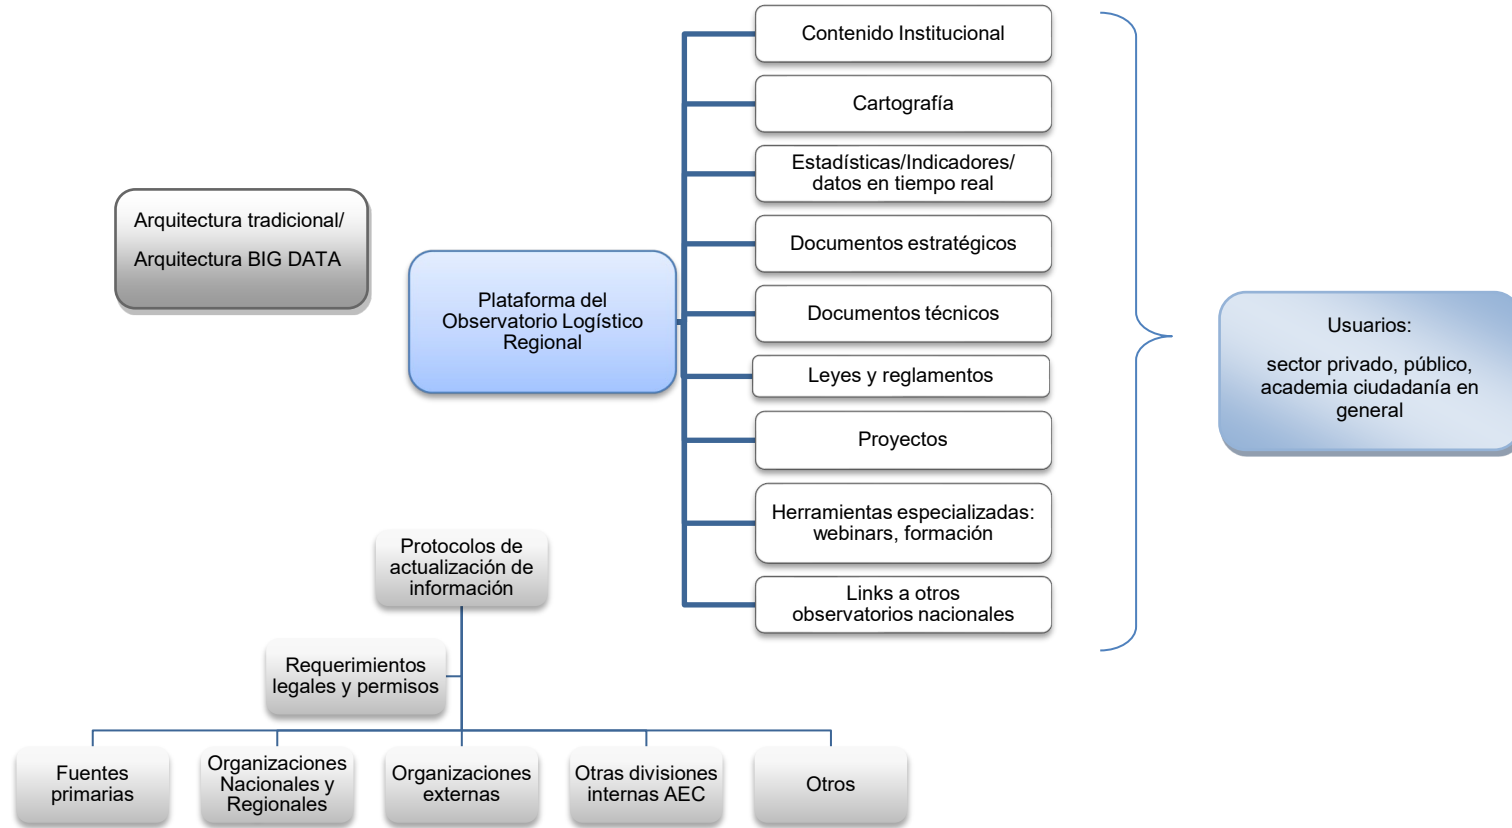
Arquitectura tradicional/

Arquitectura BIG DATA

Plataforma del Observatorio Logístico Regional

Contenido Institucional

Cartografía

Estadísticas/Indicadores/ datos en tiempo real

Documentos estratégicos

Documentos técnicos

Leyes y reglamentos

Proyectos

Herramientas especializadas: webinars, formación

Links a otros observatorios nacionales

Usuarios:

sector privado, público, academia ciudadanía en general

Protocolos de actualización de información

Requerimientos legales y permisos

Fuentes primarias

Organizaciones Nacionales y Regionales

Organizaciones externas

Otras divisiones internas AEC

Otros